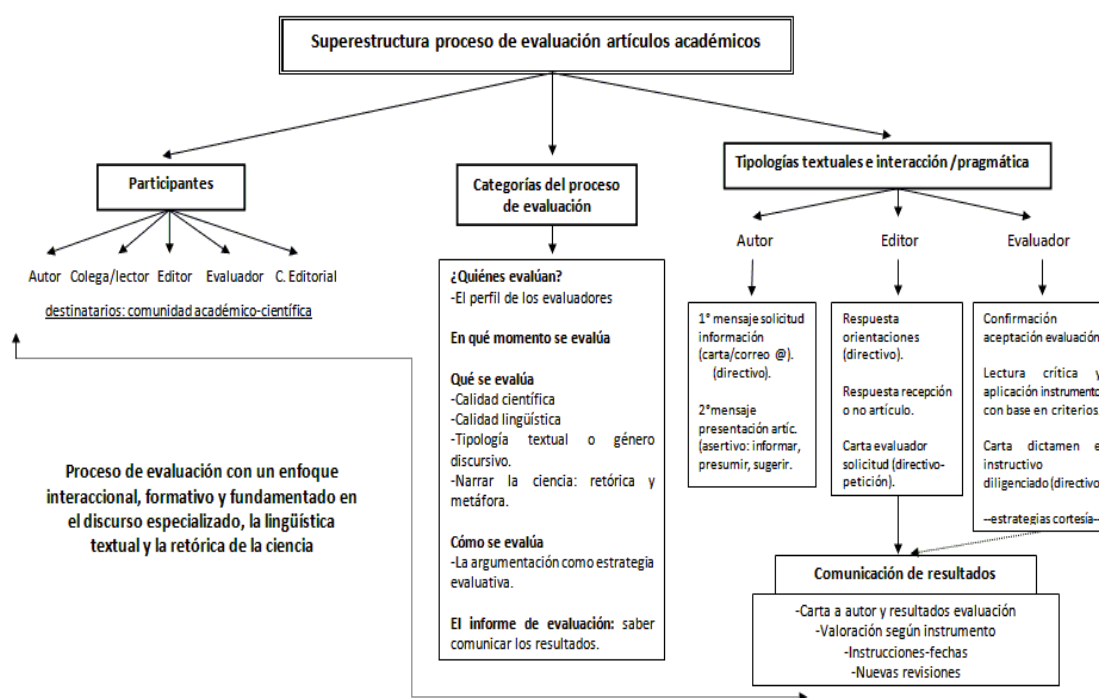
Superestructura proceso de evaluación artículos académicos

Participantes

Autor Colega/lector Editor Evaluador C. Editorial

destinatarios: comunidad académico-científica

Categorías del proceso de evaluación

¿Quiénes evalúan?
-El perfil de los evaluadores

En qué momento se evalúa

Qué se evalúa
-Calidad científica
-Calidad lingüística
-Tipología textual o género discursivo.
-Narrar la ciencia: retórica y metáfora.

Cómo se evalúa
-La argumentación como estrategia evaluativa.

El informe de evaluación: saber comunicar los resultados.

Tipologías textuales e interacción /pragmática

Autor

1° mensaje solicitud información (carta/correo @). (directivo).

2°mensaje presentación artíc. (asertivo: informar, presumir, sugerir.

Editor

Respuesta orientaciones (directivo).

Respuesta recepción o no artículo.

Carta evaluador solicitud (directivo-petición).

Evaluador

Confirmación aceptación evaluació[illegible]

Lectura crítica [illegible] aplicación instrument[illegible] con base en criterios

Carta dictamen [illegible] instructivo diligenciado (directiv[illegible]

--estrategias cortesía-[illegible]

Comunicación de resultados

-Carta a autor y resultados evaluación
-Valoración según instrumento
-Instrucciones-fechas
-Nuevas revisiones

Proceso de evaluación con un enfoque interaccional, formativo y fundamentado en el discurso especializado, la lingüística textual y la retórica de la ciencia